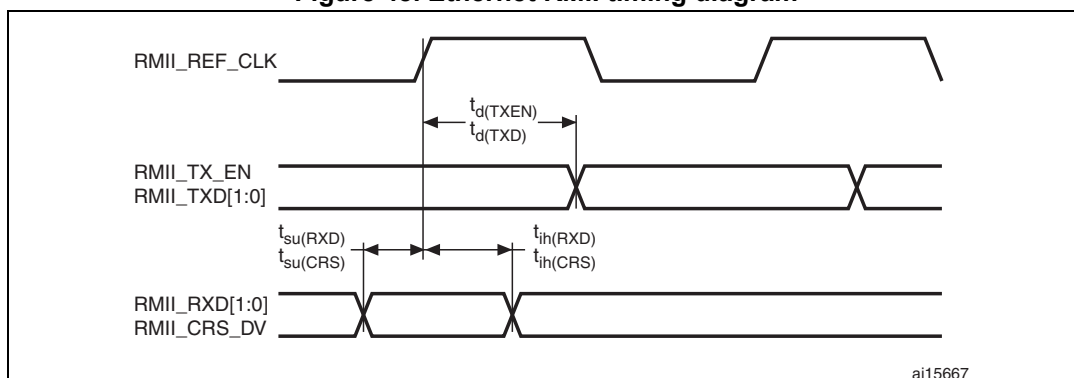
Figure 45. Ethernet RMII timing diagram

RMII_REF_CLK

$t_{d(TXEN)}$
$t_{d(TXD)}$

RMII_TX_EN
RMII_TXD[1:0]

$t_{su(RXD)}$
$t_{su(CRS)}$

$t_{ih(RXD)}$
$t_{ih(CRS)}$

RMII_RXD[1:0]
RMII_CRS_DV

ai15667